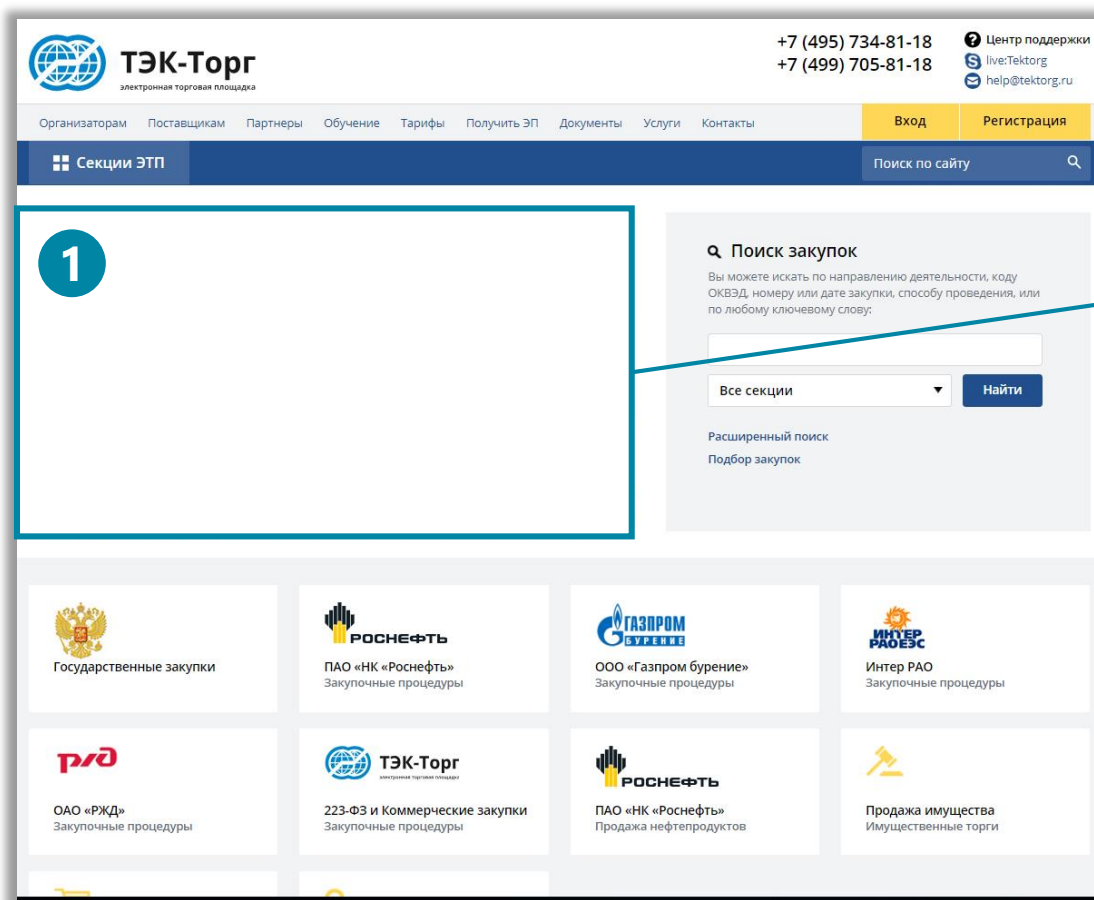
ТЭК-Торг
электронная торговая площадка

+7 (495) 734-81-18
+7 (499) 705-81-18

Центр поддержки
live:Tektorg
help@tektorg.ru

Организаторам Поставщикам Партнеры Обучение Тарифы Получить ЭП Документы Услуги Контакты

Вход Регистрация

Секции ЭТП

Поиск по сайту

1

Поиск закупок

Вы можете искать по направлению деятельности, коду ОКВЭД, номеру или дате закупки, способу проведения, или по любому ключевому слову:

Все секции

Найти

Расширенный поиск
Подбор закупок

Государственные закупки

РОСНЕФТЬ
ПАО «НК «Роснефть»
Закупочные процедуры

ГАЗПРОМ БУРЕНИЕ
ООО «Газпром бурение»
Закупочные процедуры

ИНТЕР РАОЕЭС
Интер РАО
Закупочные процедуры

РЖД
ОАО «РЖД»
Закупочные процедуры

ТЭК-Торг
электронная торговая площадка
223-ФЗ и Коммерческие закупки
Закупочные процедуры

РОСНЕФТЬ
ПАО «НК «Роснефть»
Продажа нефтепродуктов

Продажа имущества
Имущественные торги